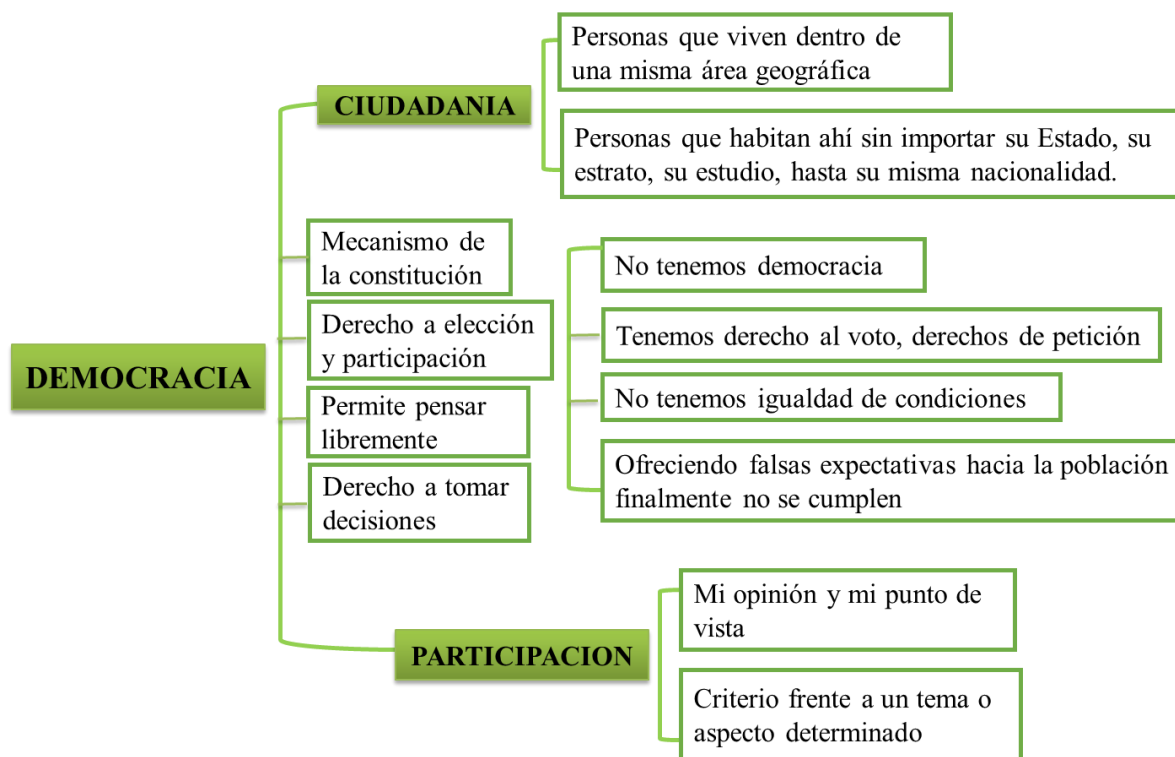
DEMOCRACIA

CIUDADANIA

Personas que viven dentro de una misma área geográfica

Personas que habitan ahí sin importar su Estado, su estrato, su estudio, hasta su misma nacionalidad.

Mecanismo de la constitución

Derecho a elección y participación

Permite pensar libremente

Derecho a tomar decisiones

No tenemos democracia

Tenemos derecho al voto, derechos de petición

No tenemos igualdad de condiciones

Ofreciendo falsas expectativas hacia la población finalmente no se cumplen

PARTICIPACION

Mi opinión y mi punto de vista

Criterio frente a un tema o aspecto determinado